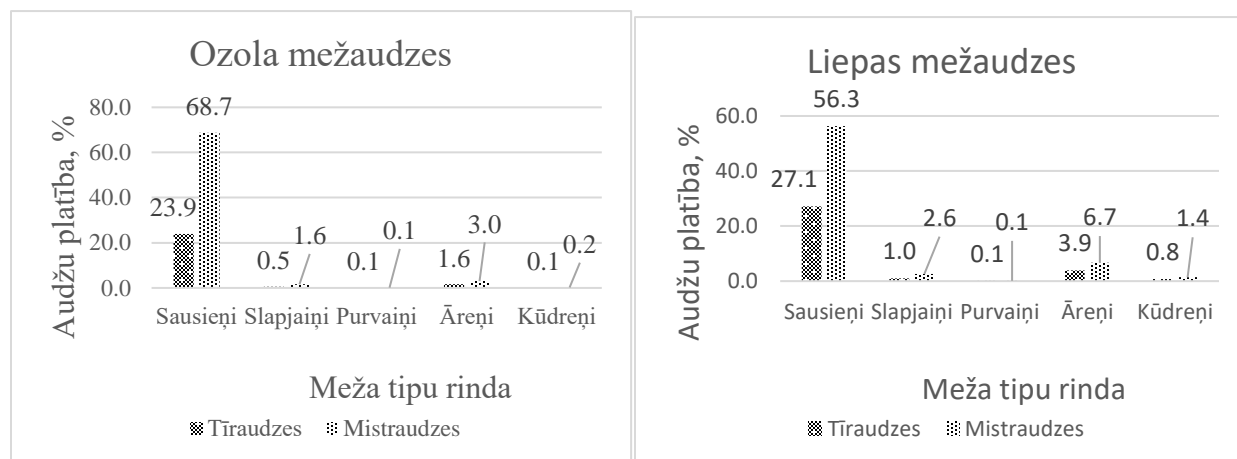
Ozola mežaudzes

Audžu platība, %

80.0
60.0
40.0
20.0
0.0

68.7
23.9
0.5
1.6
0.1
0.1
1.6
3.0
0.1
0.2

Sausieņi Slapjaiņi Purvaiņi Āreņi Kūdreņi

Meža tipu rinda

Tīraudzes Mistraudzes

Liepas mežaudzes

Audžu platība, %

60.0
40.0
20.0
0.0

56.3
27.1
1.0
2.6
0.1
0.1
3.9
6.7
0.8
1.4

Sausieņi Slapjaiņi Purvaiņi Āreņi Kūdreņi

Meža tipu rinda

Tīraudzes Mistraudzes